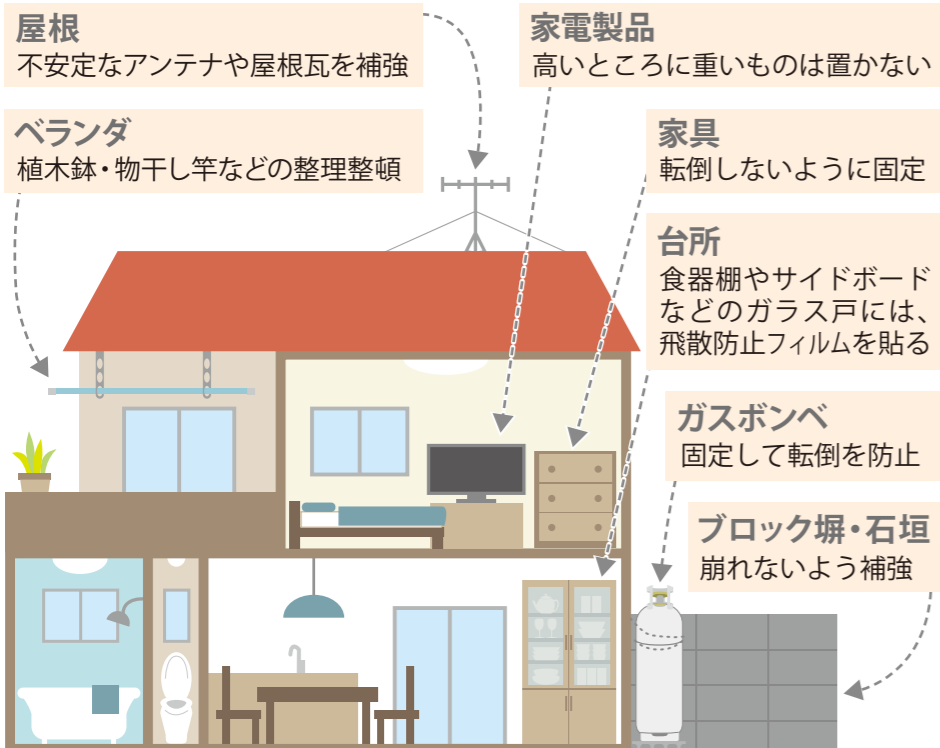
屋根
不安定なアンテナや屋根瓦を補強

家電製品
高いところに重いものは置かない

ベランダ
植木鉢・物干し竿などの整理整頓

家具
転倒しないように固定

台所
食器棚やサイドボードなどのガラス戸には、飛散防止フィルムを貼る

ガスボンベ
固定して転倒を防止

ブロック塀・石垣
崩れないよう補強